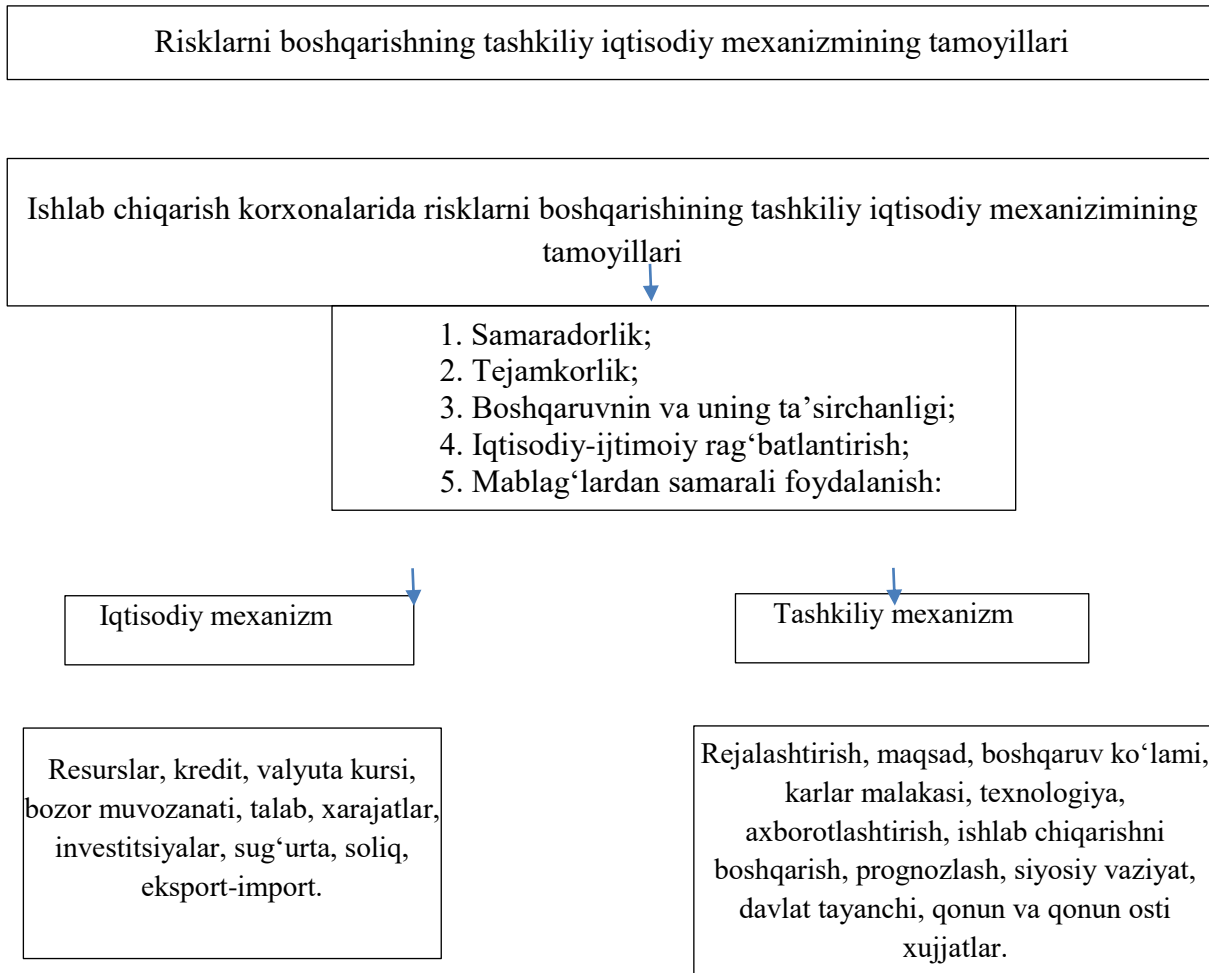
Risklarni boshqarishning tashkiliy iqtisodiy mexanizmining tamoyillari

Ishlab chiqarish korxonalarida risklarni boshqarishining tashkiliy iqtisodiy mexanizimining tamoyillari

1. Samaradorlik;
2. Tejamkorlik;
3. Boshqaruvnin va uning ta’sirchanligi;
4. Iqtisodiy-ijtimoiy rag‘batlantirish;
5. Mablag‘lardan samarali foydalanish:

Iqtisodiy mexanizm

Tashkiliy mexanizm

Resurslar, kredit, valyuta kursi, bozor muvozanati, talab, xarajatlar, investitsiyalar, sug‘urta, soliq, eksport-import.

Rejalashtirish, maqsad, boshqaruv ko‘lami, karlar malakasi, texnologiya, axborotlashtirish, ishlab chiqarishni boshqarish, prognozlash, siyosiy vaziyat, davlat tayanchi, qonun va qonun osti xujjatlar.